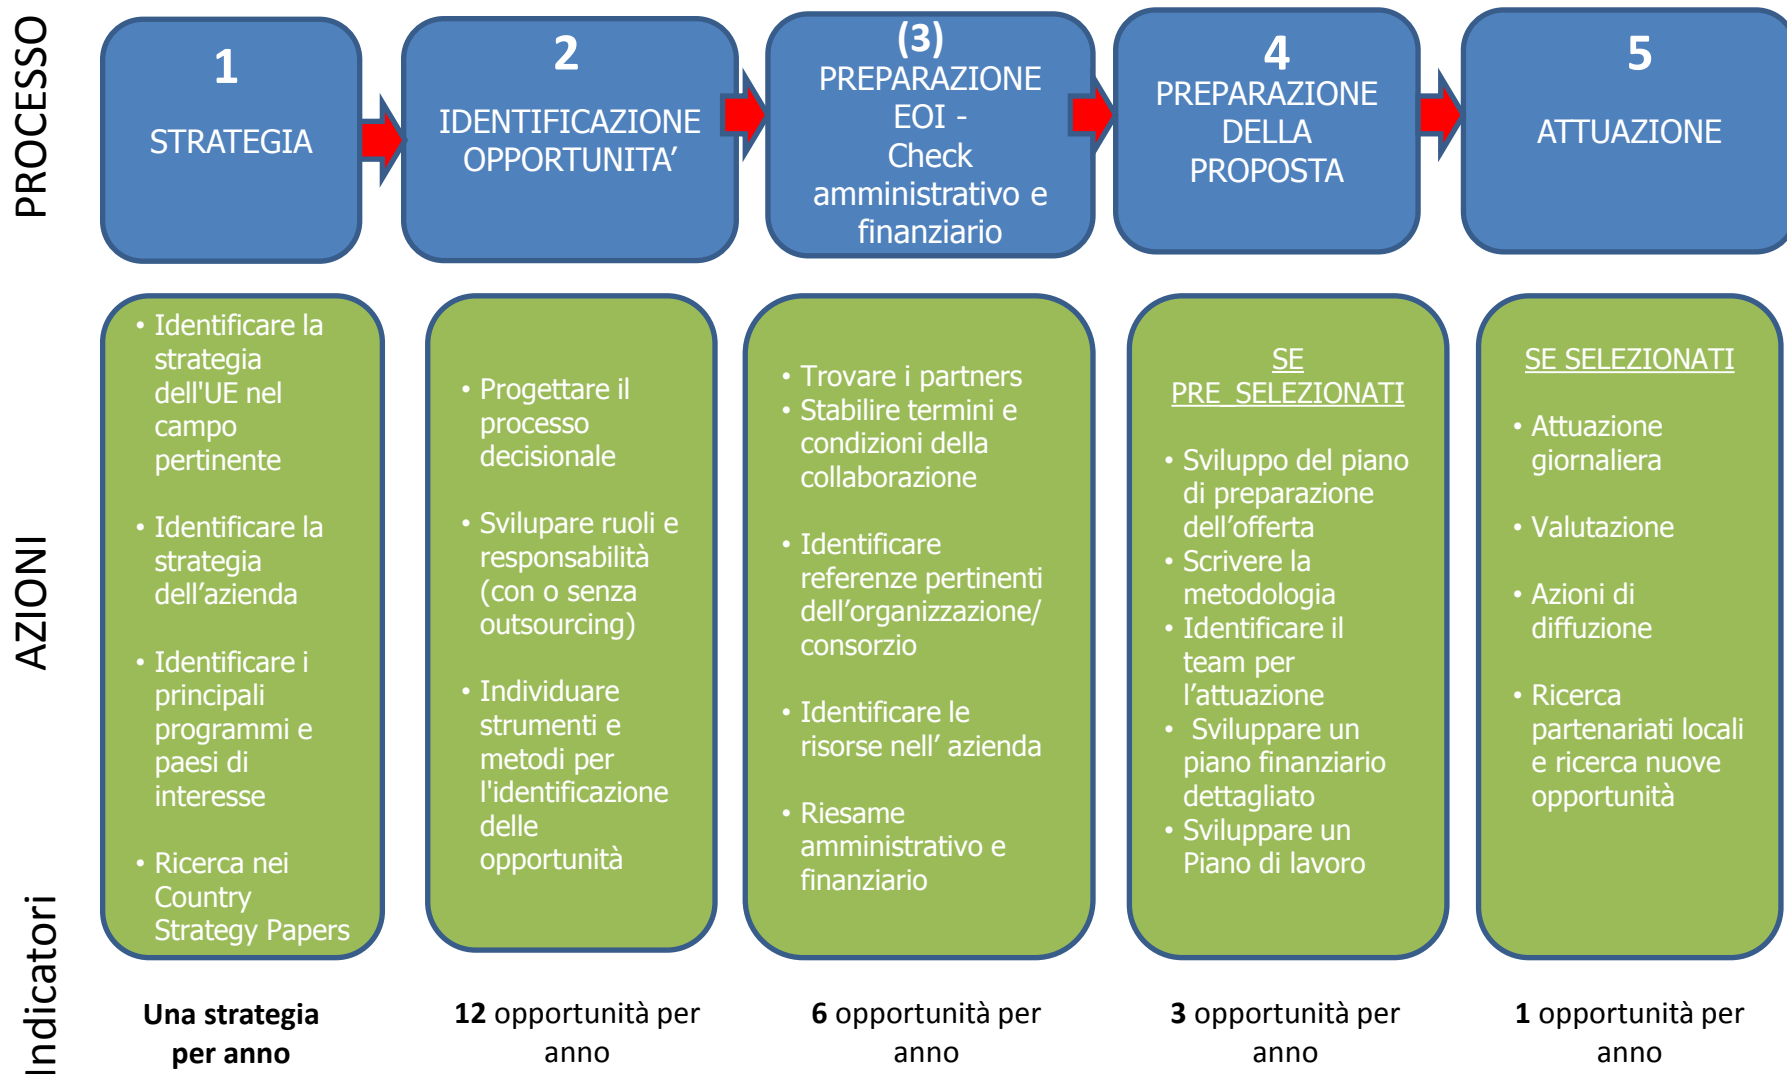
PROCESSO

1
STRATEGIA

2
IDENTIFICAZIONE OPPORTUNITA’

(3)
PREPARAZIONE EOI - Check amministrativo e finanziario

4
PREPARAZIONE DELLA PROPOSTA

5
ATTUAZIONE

AZIONI

• Identificare la strategia dell'UE nel campo pertinente
• Identificare la strategia dell’azienda
• Identificare i principali programmi e paesi di interesse
• Ricerca nei Country Strategy Papers

• Progettare il processo decisionale
• Svilupare ruoli e responsabilità (con o senza outsourcing)
• Individuare strumenti e metodi per l'identificazione delle opportunità

• Trovare i partners
• Stabilire termini e condizioni della collaborazione
• Identificare referenze pertinenti dell’organizzazione/ consorzio
• Identificare le risorse nell’ azienda
• Riesame amministrativo e finanziario

SE PRE_SELEZIONATI
• Sviluppo del piano di preparazione dell’offerta
• Scrivere la metodologia
• Identificare il team per l’attuazione
• Sviluppare un piano finanziario dettagliato
• Sviluppare un Piano di lavoro

SE SELEZIONATI
• Attuazione giornaliera
• Valutazione
• Azioni di diffuzione
• Ricerca partenariati locali e ricerca nuove opportunità

Indicatori

Una strategia per anno

12 opportunità per anno

6 opportunità per anno

3 opportunità per anno

1 opportunità per anno